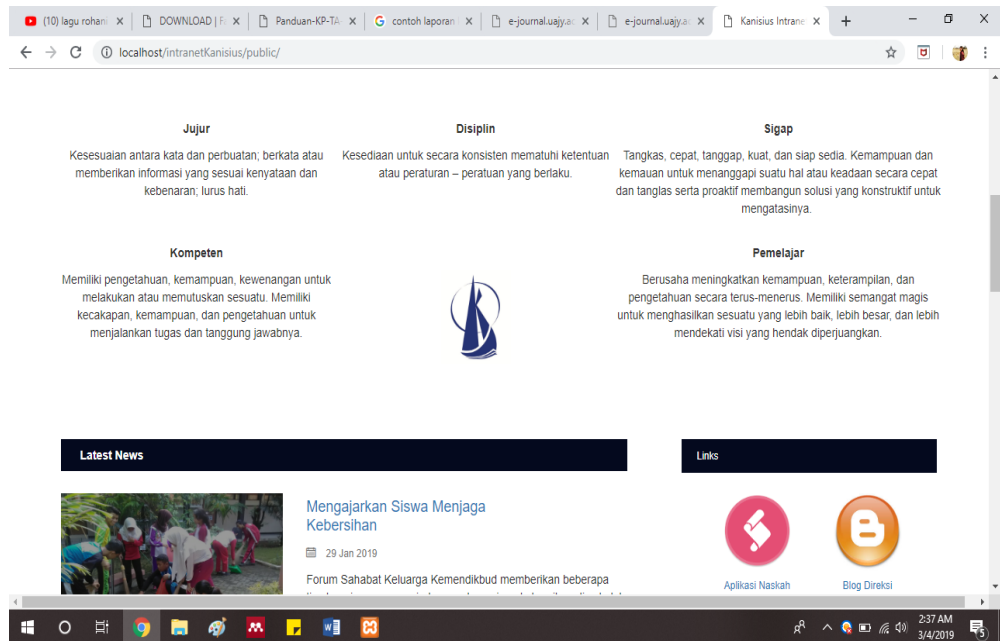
(10) lagu rohani ×
DOWNLOAD | F ×
Panduan-KP-TA ×
contoh laporan ×
e-journal.uajy.ac ×
e-journal.uajy.ac ×
Kanisius Intrane ×

localhost/intranetKanisius/public/

Jujur

Kesesuaian antara kata dan perbuatan; berkata atau memberikan informasi yang sesuai kenyataan dan kebenaran; lurus hati.

Disiplin

Kesediaan untuk secara konsisten mematuhi ketentuan atau peraturan – peratuan yang berlaku.

Sigap

Tangkas, cepat, tanggap, kuat, dan siap sedia. Kemampuan dan kemauan untuk menanggapi suatu hal atau keadaan secara cepat dan tanglas serta proaktif membangun solusi yang konstruktif untuk mengatasinya.

Kompeten

Memiliki pengetahuan, kemampuan, kewenangan untuk melakukan atau memutuskan sesuatu. Memiliki kecakapan, kemampuan, dan pengetahuan untuk menjalankan tugas dan tanggung jawabnya.

Pemelajar

Berusaha meningkatkan kemampuan, keterampilan, dan pengetahuan secara terus-menerus. Memiliki semangat magis untuk menghasilkan sesuatu yang lebih baik, lebih besar, dan lebih mendekati visi yang hendak diperjuangkan.

Latest News

Mengajarkan Siswa Menjaga Kebersihan

29 Jan 2019

Forum Sahabat Keluarga Kemendikbud memberikan beberapa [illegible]

Links

Aplikasi Naskah

Blog Direksi

2:37 AM
3/4/2019